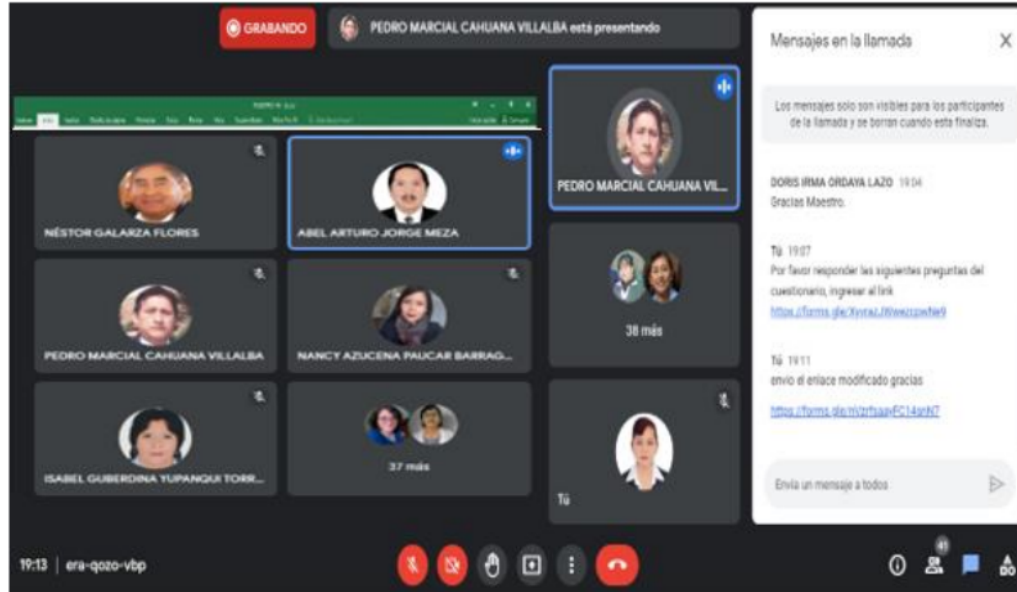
GRABANDO

PEDRO MARCIAL CAHUANA VILLALBA está presentando

NÉSTOR GALARZA FLORES

ABEL ARTURO JORGE MEZA

PEDRO MARCIAL CAHUANA VIL...

PEDRO MARCIAL CAHUANA VILLALBA

NANCY AZUCENA PAUCAR BARRAG...

38 más

ISABEL GUBERDINA YUPANQUI TORR...

37 más

Tú

Mensajes en la llamada

Los mensajes solo son visibles para los participantes de la llamada y se borran cuando esta finaliza.

DORIS IRMA ORDAYA LAZO 19:04
Gracias Maestro.

Tú 19:07
Por favor responder las siguientes preguntas del cuestionario, ingresar al link
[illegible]

Tú 19:11
envío el enlace modificado gracias

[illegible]

Envía un mensaje a todos

19:13 | era-qozo-vbp

41